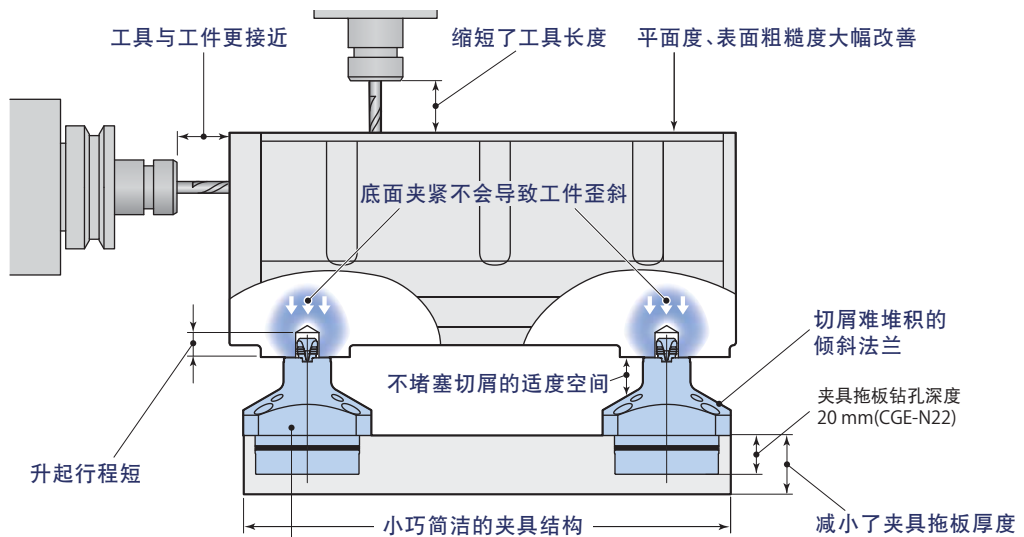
工具与工件更接近

缩短了工具长度

平面度、表面粗糙度大幅改善

底面夹紧不会导致工件歪斜

切屑难堆积的倾斜法兰

不堵塞切屑的适度空间

夹具拖板钻孔深度
20 mm(CGE-N22)

升起行程短

小巧简洁的夹具结构

减小了夹具拖板厚度